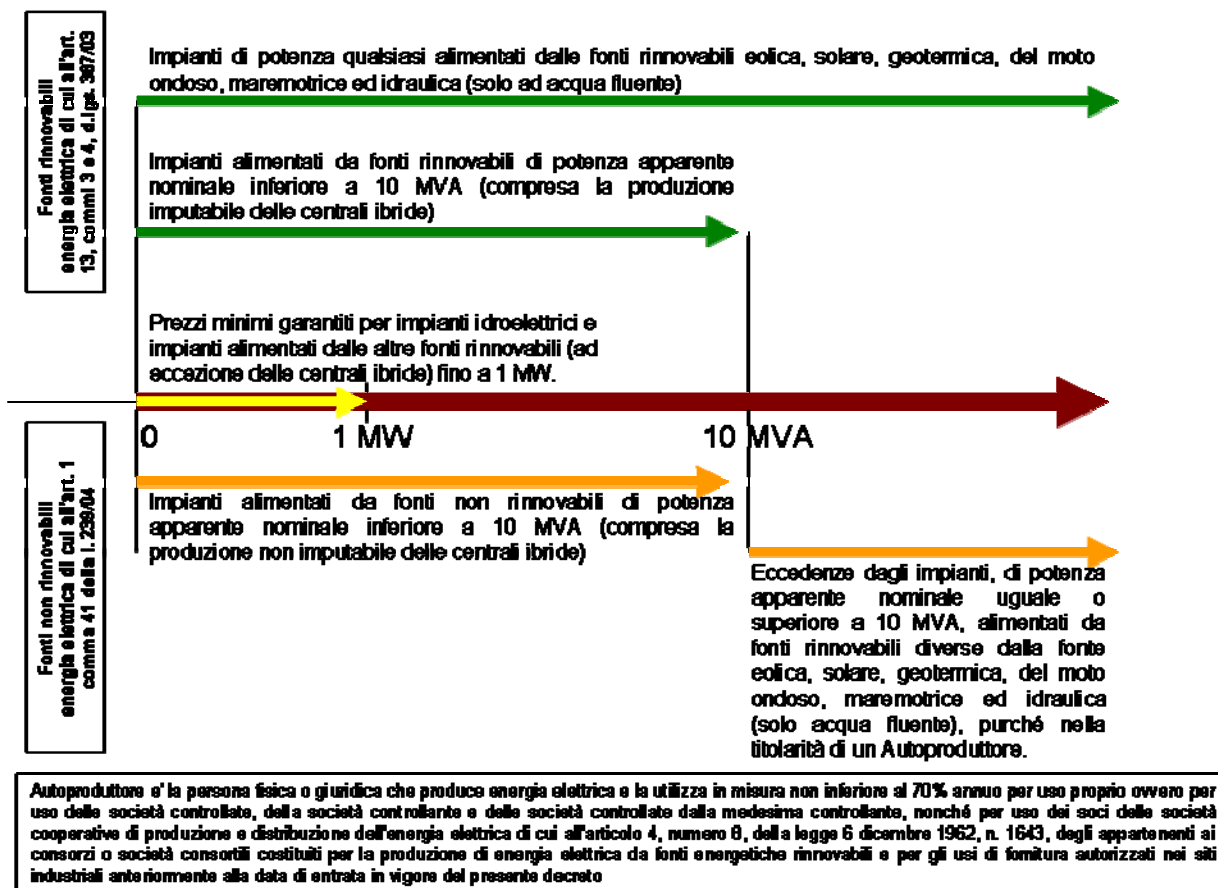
Fonti rinnovabili energia elettrica di cui all'art. 13, commi 3 e 4, d.lgs. 387/03

Impianti di potenza qualsiasi alimentati dalle fonti rinnovabili eolica, solare, geotermica, del moto ondoso, maremotrice ed idraulica (solo ad acqua fluente)

Impianti alimentati da fonti rinnovabili di potenza apparente nominale inferiore a 10 MVA (compresa la produzione imputabile delle centrali ibride)

Prezzi minimi garantiti per impianti idroelettrici e impianti alimentati dalle altre fonti rinnovabili (ad eccezione delle centrali ibride) fino a 1 MW.

0 1 MW 10 MVA

Fonti non rinnovabili energia elettrica di cui all'art. 1 comma 41 della l. 239/04

Impianti alimentati da fonti non rinnovabili di potenza apparente nominale inferiore a 10 MVA (compresa la produzione non imputabile delle centrali ibride)

Eccedenze dagli impianti, di potenza apparente nominale uguale o superiore a 10 MVA, alimentati da fonti rinnovabili diverse dalla fonte eolica, solare, geotermica, del moto ondoso, maremotrice ed idraulica (solo acqua fluente), purché nella titolarità di un Autoproduttore.

Autoproduttore e' la persona fisica o giuridica che produce energia elettrica e la utilizza in misura non inferiore al 70% annuo per uso proprio ovvero per uso delle società controllate, della società controllante e delle società controllate dalla medesima controllante, nonché per uso dei soci delle società cooperative di produzione e distribuzione dell'energia elettrica di cui all'articolo 4, numero 8, della legge 6 dicembre 1962, n. 1643, degli appartenenti ai consorzi o società consortili costituiti per la produzione di energia elettrica da fonti energetiche rinnovabili e per gli usi di fornitura autorizzati nei siti industriali anteriormente alla data di entrata in vigore del presente decreto